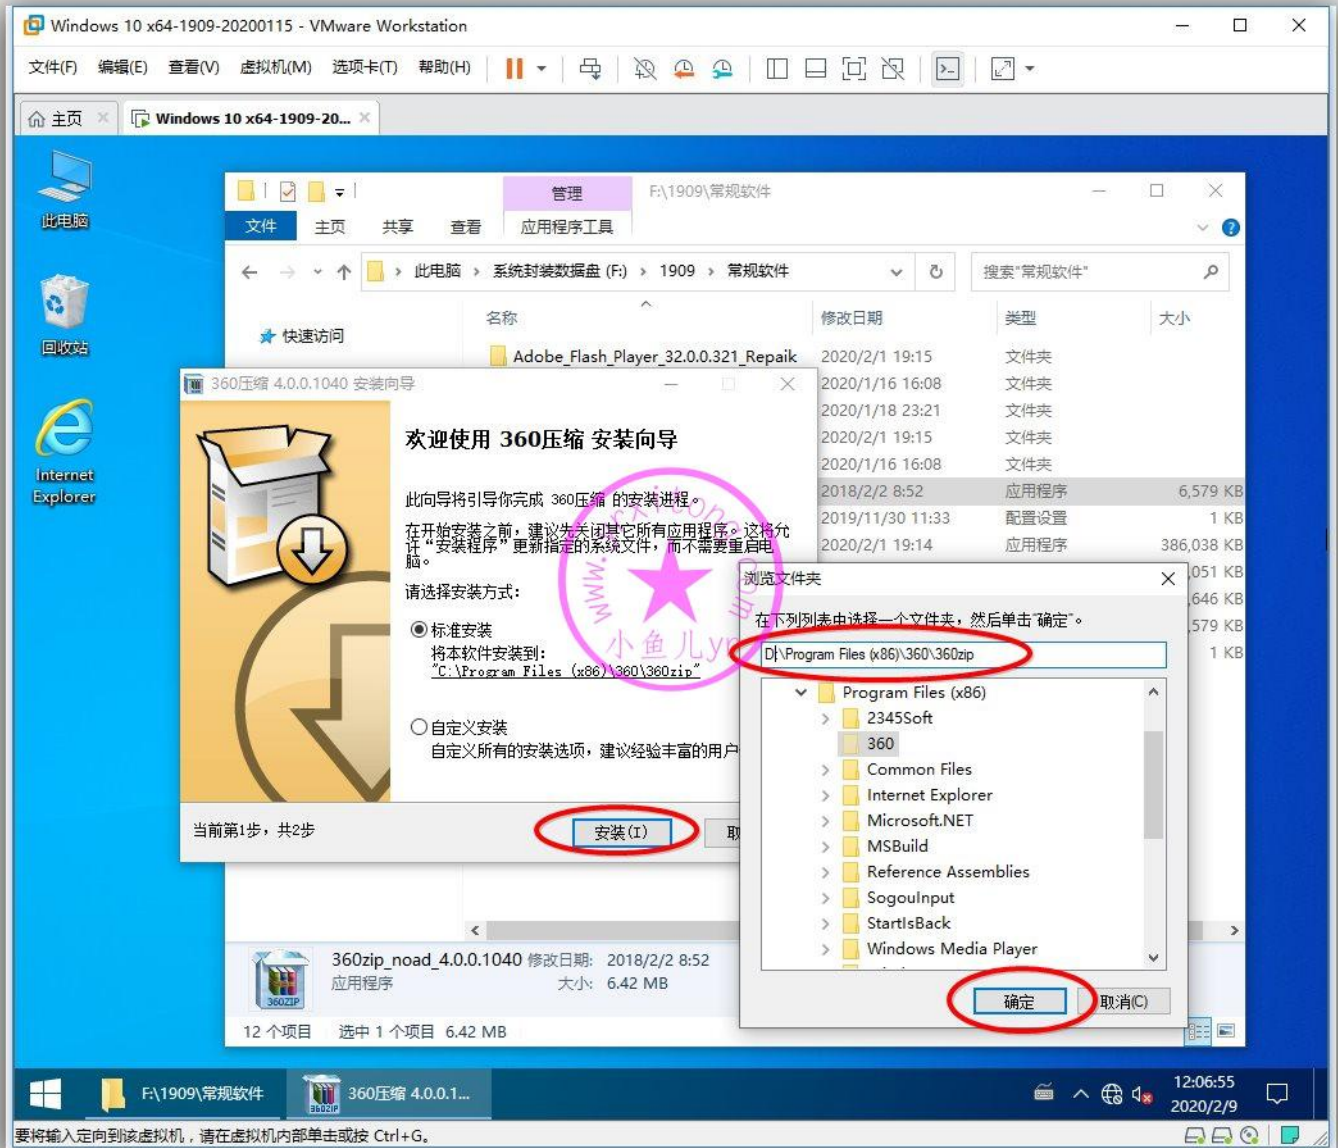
Windows 10 x64-1909-20200115 - VMware Workstation

文件(F) 编辑(E) 查看(V) 虚拟机(M) 选项卡(T) 帮助(H)

主页
Windows 10 x64-1909-20...

此电脑

回收站

Internet Explorer

管理
F:\1909\常规软件

文件 主页 共享 查看 应用程序工具

此电脑 › 系统封装数据盘 (F:) › 1909 › 常规软件

搜索"常规软件"

快速访问

| 名称 | 修改日期 | 类型 | 大小 |
|---|---|---|---|
| Adobe_Flash_Player_32.0.0.321_Repaik | 2020/2/1 19:15 | 文件夹 | |
| | 2020/1/16 16:08 | 文件夹 | |
| | 2020/1/18 23:21 | 文件夹 | |
| | 2020/2/1 19:15 | 文件夹 | |
| | 2020/1/16 16:08 | 文件夹 | |
| | 2018/2/2 8:52 | 应用程序 | 6,579 KB |
| | 2019/11/30 11:33 | 配置设置 | 1 KB |
| | 2020/2/1 19:14 | 应用程序 | 386,038 KB |
| | | | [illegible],051 KB |
| | | | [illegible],646 KB |
| | | | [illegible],579 KB |
| | | | 1 KB |

360压缩 4.0.0.1040 安装向导

欢迎使用 360压缩 安装向导

此向导将引导你完成 360压缩 的安装进程。

在开始安装之前，建议先关闭其它所有应用程序。这将允许"安装程序"更新指定的系统文件，而不需要重启电脑。

请选择安装方式：

标准安装
将本软件安装到：
"C:\Program Files (x86)\360\360zip"

自定义安装
自定义所有的安装选项，建议经验丰富的用户

当前第1步，共2步

安装(I)
取

浏览文件夹

在下列列表中选择一个文件夹，然后单击"确定"。

D:\Program Files (x86)\360\360zip

Program Files (x86)
2345Soft
360
Common Files
Internet Explorer
Microsoft.NET
MSBuild
Reference Assemblies
SogouInput
StartIsBack
Windows Media Player

确定
取消(C)

www.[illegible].com
小鱼儿yr

360zip_noad_4.0.0.1040 修改日期: 2018/2/2 8:52
应用程序 大小: 6.42 MB

12 个项目 选中 1 个项目 6.42 MB

F:\1909\常规软件
360压缩 4.0.0.1...

12:06:55
2020/2/9

要将输入定向到该虚拟机，请在虚拟机内部单击或按 Ctrl+G。